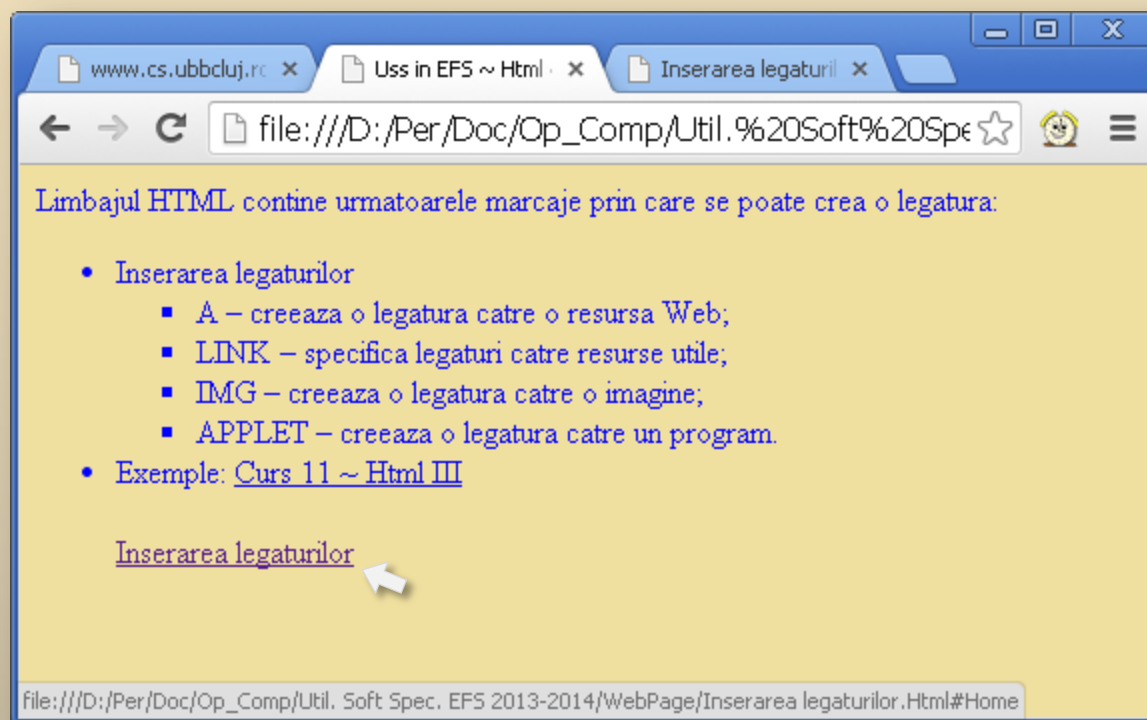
www.cs.ubbcluj.rc ×
Uss in EFS ~ Html ×
Inserarea legaturil ×

file:///D:/Per/Doc/Op_Comp/Util.%20Soft%20Spe

Limbajul HTML contine urmatoarele marcaje prin care se poate crea o legatura:

- Inserarea legaturilor
  - A – creeaza o legatura catre o resursa Web;
  - LINK – specifica legaturi catre resurse utile;
  - IMG – creeaza o legatura catre o imagine;
  - APPLET – creeaza o legatura catre un program.
- Exemple: Curs 11 ~ Html III

Inserarea legaturilor

file:///D:/Per/Doc/Op_Comp/Util. Soft Spec. EFS 2013-2014/WebPage/Inserarea legaturilor.Html#Home